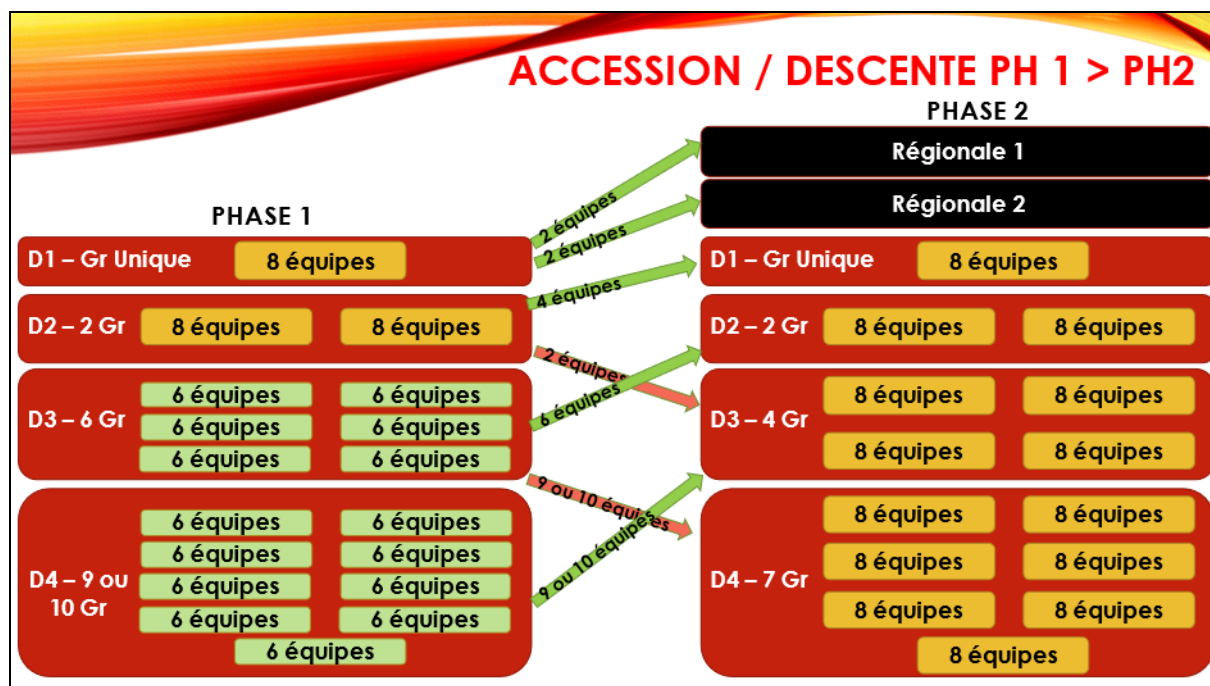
ACCESSION / DESCENTE PH 1 > PH2

PHASE 1

D1 – Gr Unique
8 équipes

D2 – 2 Gr
8 équipes
8 équipes

D3 – 6 Gr
6 équipes
6 équipes
6 équipes
6 équipes
6 équipes
6 équipes

D4 – 9 ou 10 Gr
6 équipes
6 équipes
6 équipes
6 équipes
6 équipes
6 équipes
6 équipes
6 équipes
6 équipes

2 équipes
2 équipes
4 équipes
2 équipes
6 équipes
9 ou 10 équipes
9 ou 10 équipes

PHASE 2

Régionale 1

Régionale 2

D1 – Gr Unique
8 équipes

D2 – 2 Gr
8 équipes
8 équipes

D3 – 4 Gr
8 équipes
8 équipes
8 équipes
8 équipes

D4 – 7 Gr
8 équipes
8 équipes
8 équipes
8 équipes
8 équipes
8 équipes
8 équipes